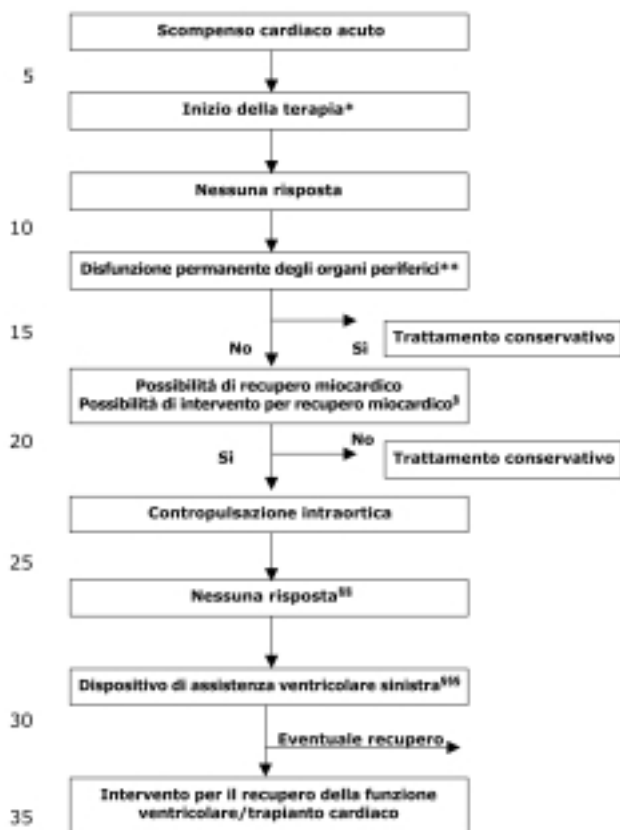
Scompenso cardiaco acuto

5

Inizio della terapia*

Nessuna risposta

10

Disfunzione permanente degli organi periferici**

15

No

Si

Trattamento conservativo

Possibilità di recupero miocardico
Possibilità di intervento per recupero miocardico$^§$

20

No

Si

Trattamento conservativo

Contropulsazione intraortica

25

Nessuna risposta$^{§§}$

Dispositivo di assistenza ventricolare sinistra$^{§§§}$

30

Eventuale recupero

Intervento per il recupero della funzione ventricolare/trapianto cardiaco

35